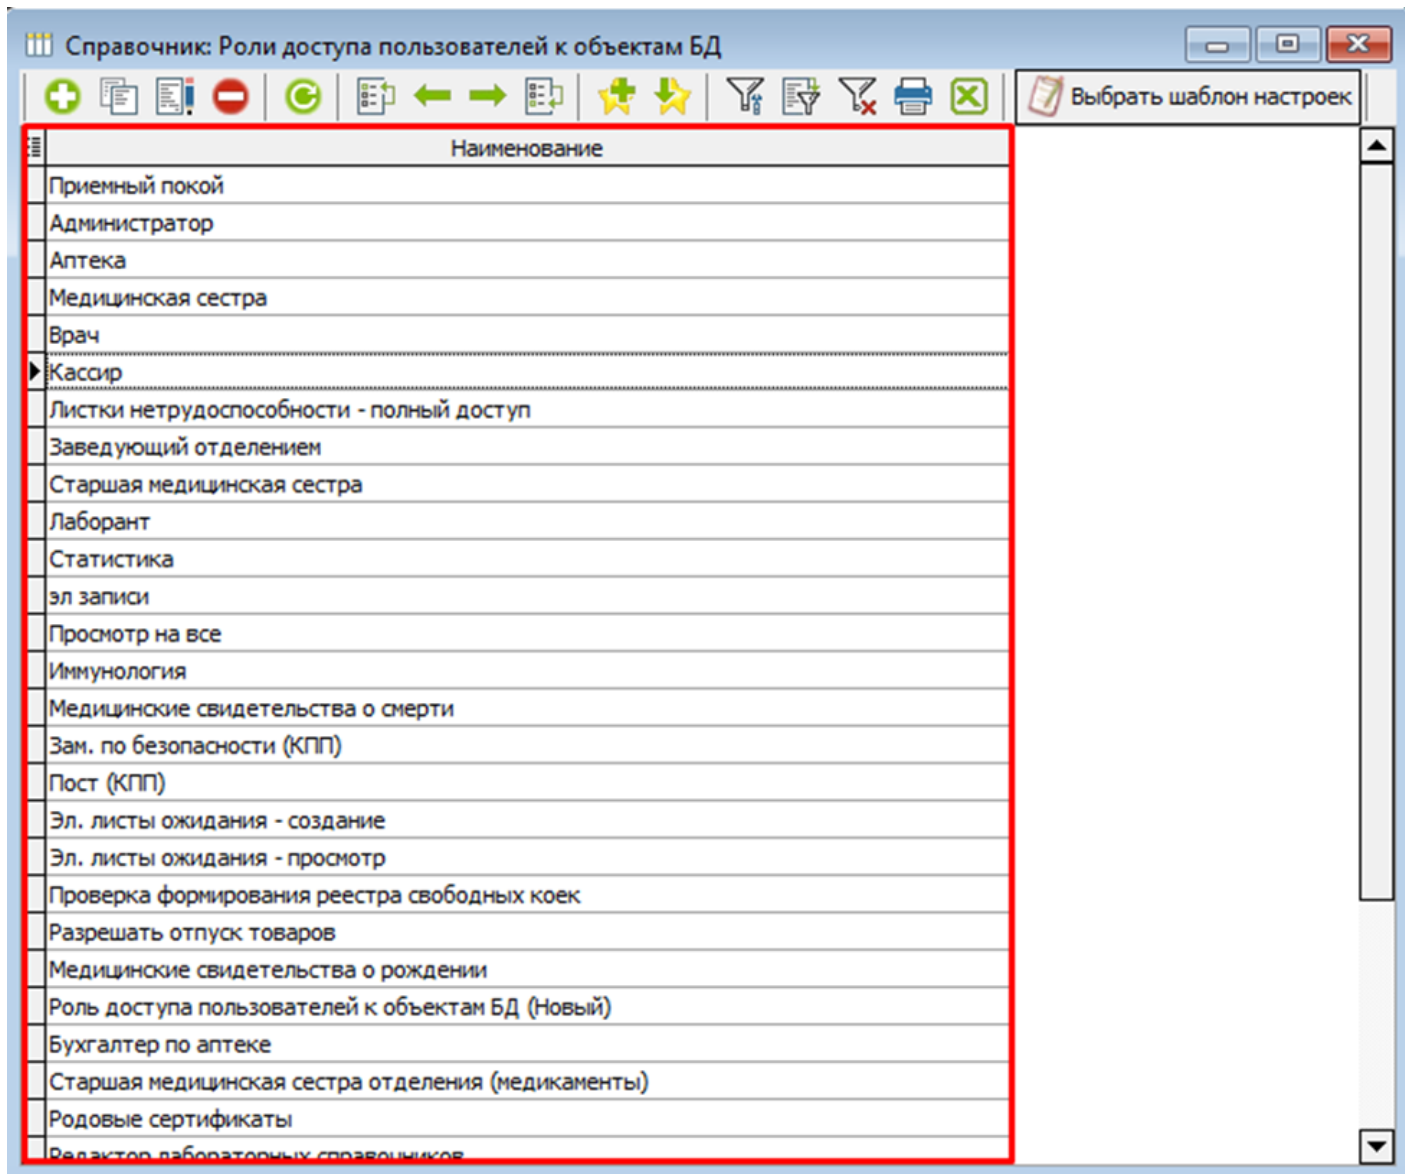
Справочник: Роли доступа пользователей к объектам БД

Выбрать шаблон настроек

| Наименование |
|---|
| Приемный покой |
| Администратор |
| Аптека |
| Медицинская сестра |
| Врач |
| Кассир |
| Листки нетрудоспособности - полный доступ |
| Заведующий отделением |
| Старшая медицинская сестра |
| Лаборант |
| Статистика |
| эл записи |
| Просмотр на все |
| Иммунология |
| Медицинские свидетельства о смерти |
| Зам. по безопасности (КПП) |
| Пост (КПП) |
| Эл. листы ожидания - создание |
| Эл. листы ожидания - просмотр |
| Проверка формирования реестра свободных коек |
| Разрешать отпуск товаров |
| Медицинские свидетельства о рождении |
| Роль доступа пользователей к объектам БД (Новый) |
| Бухгалтер по аптеке |
| Старшая медицинская сестра отделения (медикаменты) |
| Родовые сертификаты |
| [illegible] |